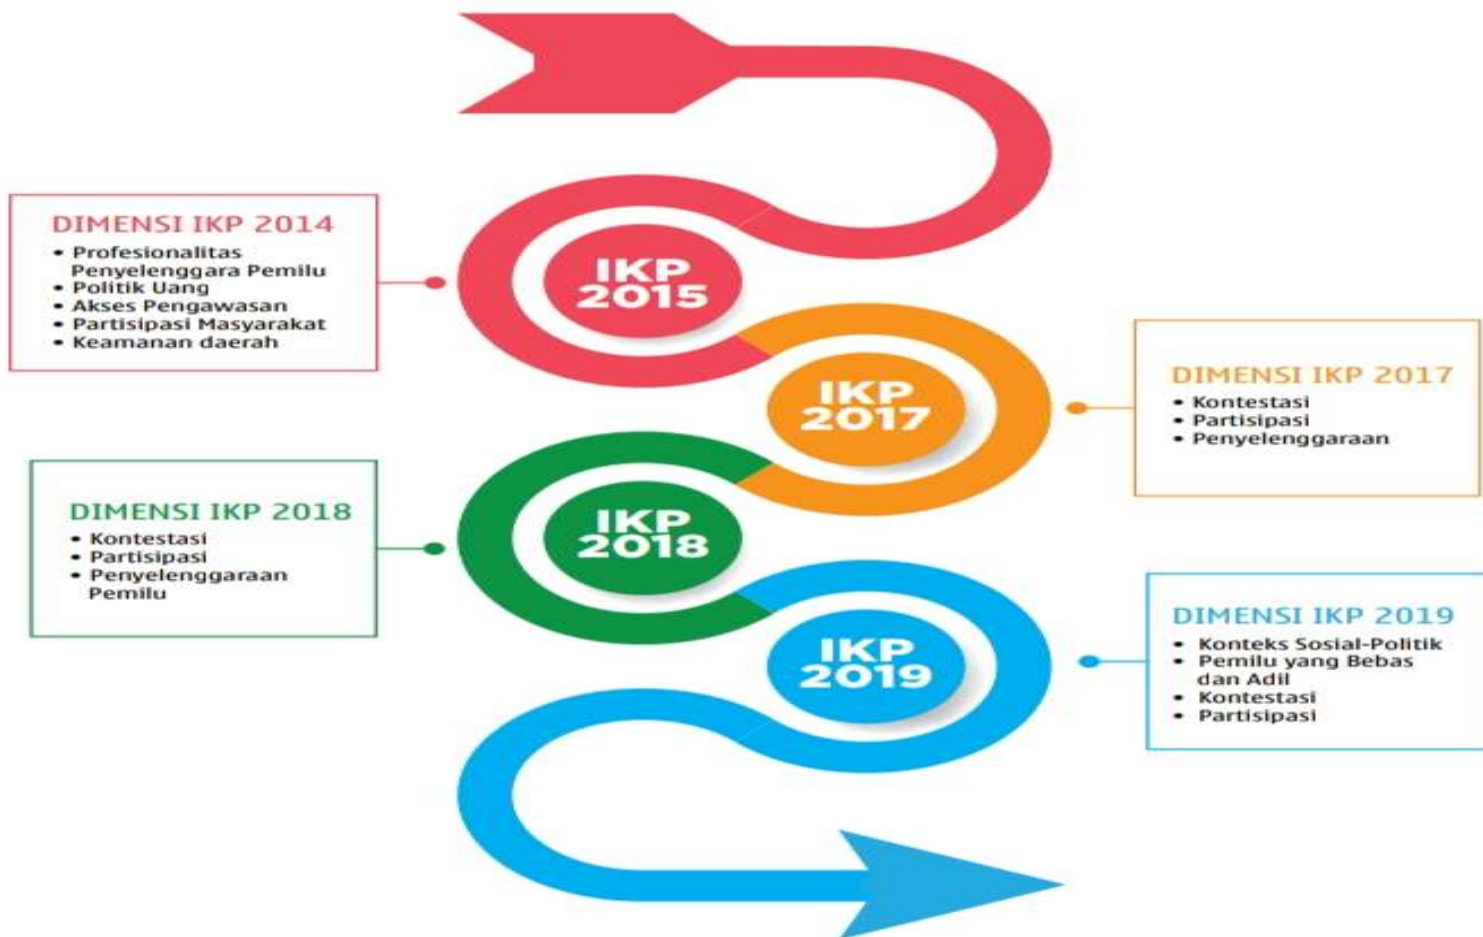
DIMENSI IKP 2014
• Profesionalitas Penyelenggara Pemilu
• Politik Uang
• Akses Pengawasan
• Partisipasi Masyarakat
• Keamanan daerah

IKP 2015

IKP 2017

DIMENSI IKP 2017
• Kontestasi
• Partisipasi
• Penyelenggaraan

DIMENSI IKP 2018
• Kontestasi
• Partisipasi
• Penyelenggaraan Pemilu

IKP 2018

IKP 2019

DIMENSI IKP 2019
• Konteks Sosial-Politik
• Pemilu yang Bebas dan Adil
• Kontestasi
• Partisipasi